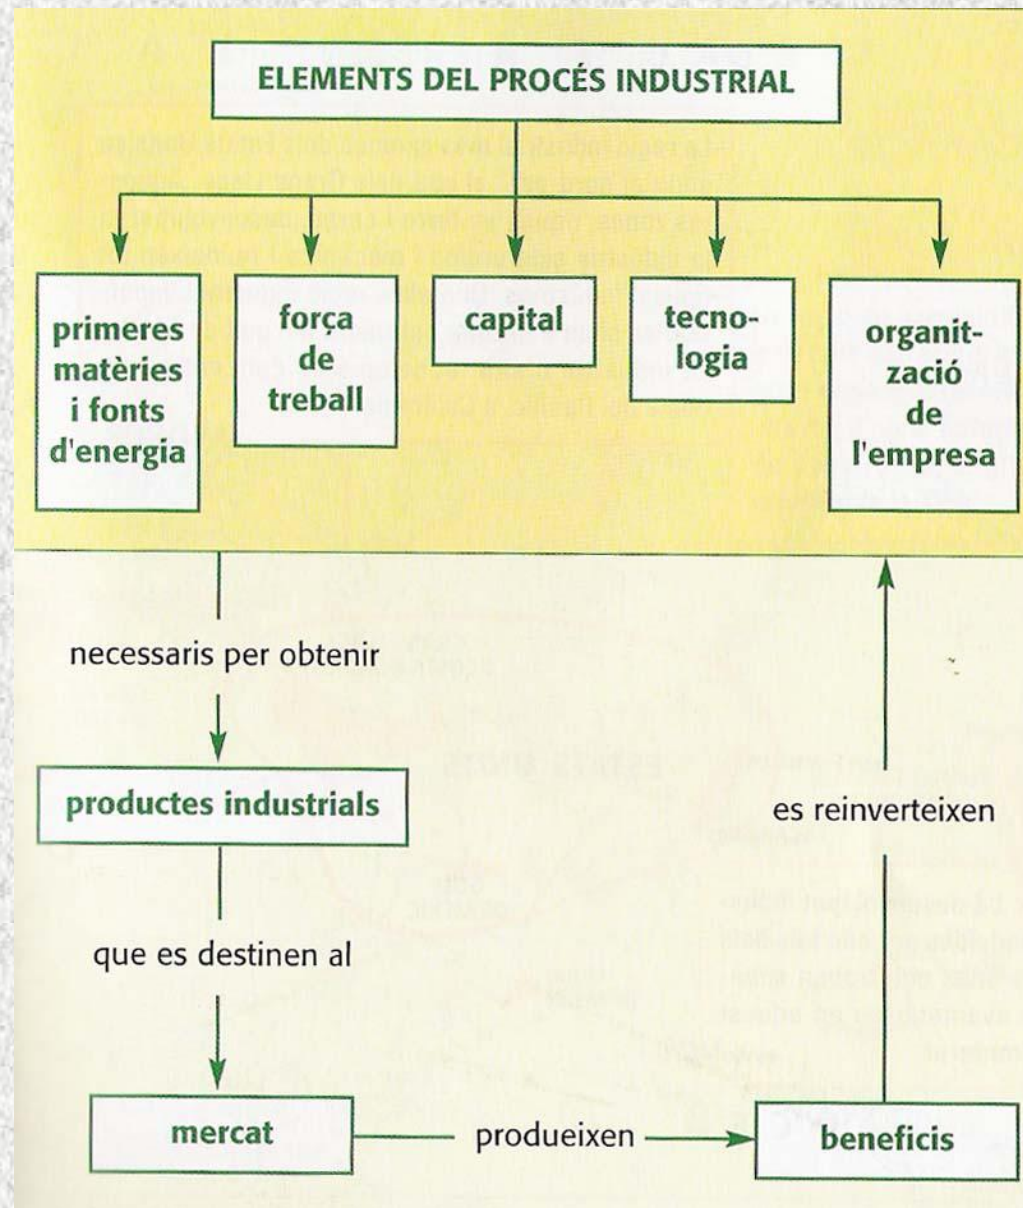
ELEMENTS DEL PROCÉS INDUSTRIAL

primeres matèries i fonts d'energia

força de treball

capital

tecnologia

organització de l'empresa

necessaris per obtenir

productes industrials

que es destinen al

mercat

produeixen

beneficis

es reinverteixen